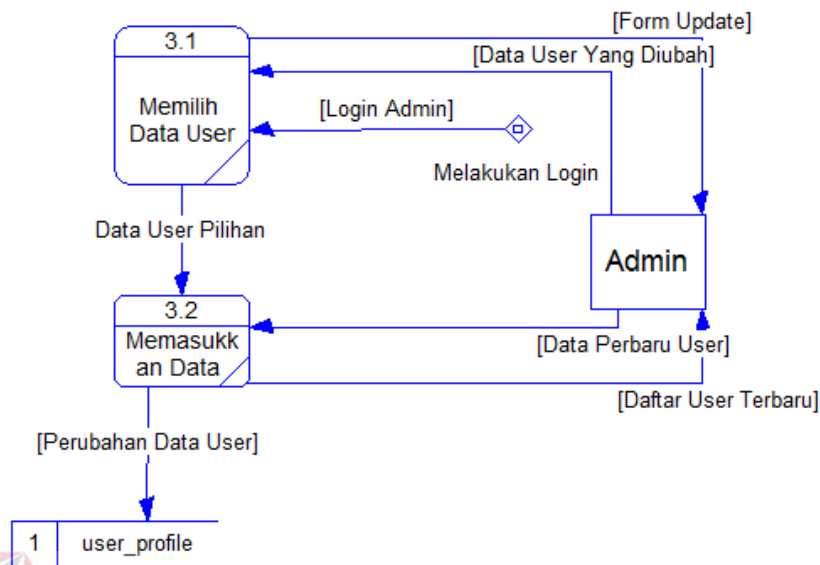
3.1
Memilih Data User

[Form Update]
[Data User Yang Diubah]
[Login Admin]
Melakukan Login

Data User Pilihan

Admin

3.2
Memasukkan Data

[Data Perbaru User]
[Daftar User Terbaru]

[Perubahan Data User]

1 user_profile